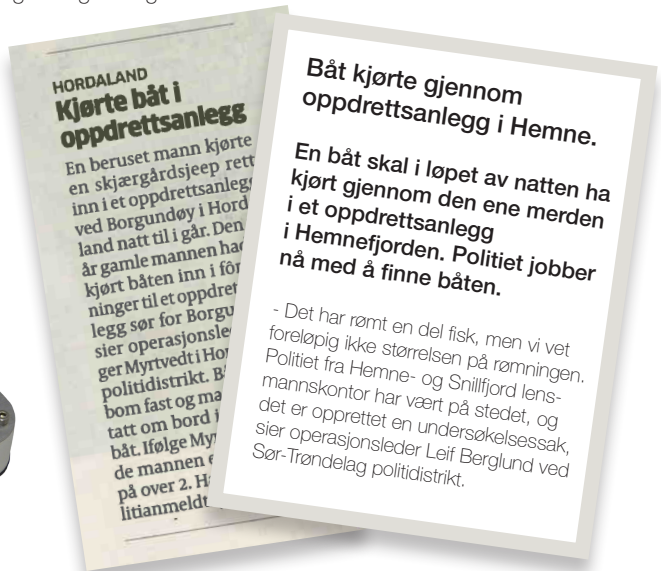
HORDALAND
Kjørte båt i oppdrettsanlegg

En beruset mann kjørte en skjærgårdsjeep rett inn i et oppdrettsanlegg ved Borgundøy i Hordland natt til i går. Den år gamle mannen had kjørt båten inn i fôr ninger til et oppdret legg sør for Borgu sier operasjonsle ger Myrtvedt i Ho politidistrikt. B bom fast og ma tatt om bord båt. Ifølge Myr de mannen på over 2. H litianmeldt

Båt kjørte gjennom oppdrettsanlegg i Hemne.

En båt skal i løpet av natten ha kjørt gjennom den ene merden i et oppdrettsanlegg i Hemnefjorden. Politiet jobber nå med å finne båten.

- Det har rømt en del fisk, men vi vet foreløpig ikke størrelsen på rømningen. Politiet fra Hemne- og Snillfjord lensmannskontor har vært på stedet, og det er opprettet en undersøkelsessak, sier operasjonsleder Leif Berglund ved Sør-Trøndelag politidistrikt.